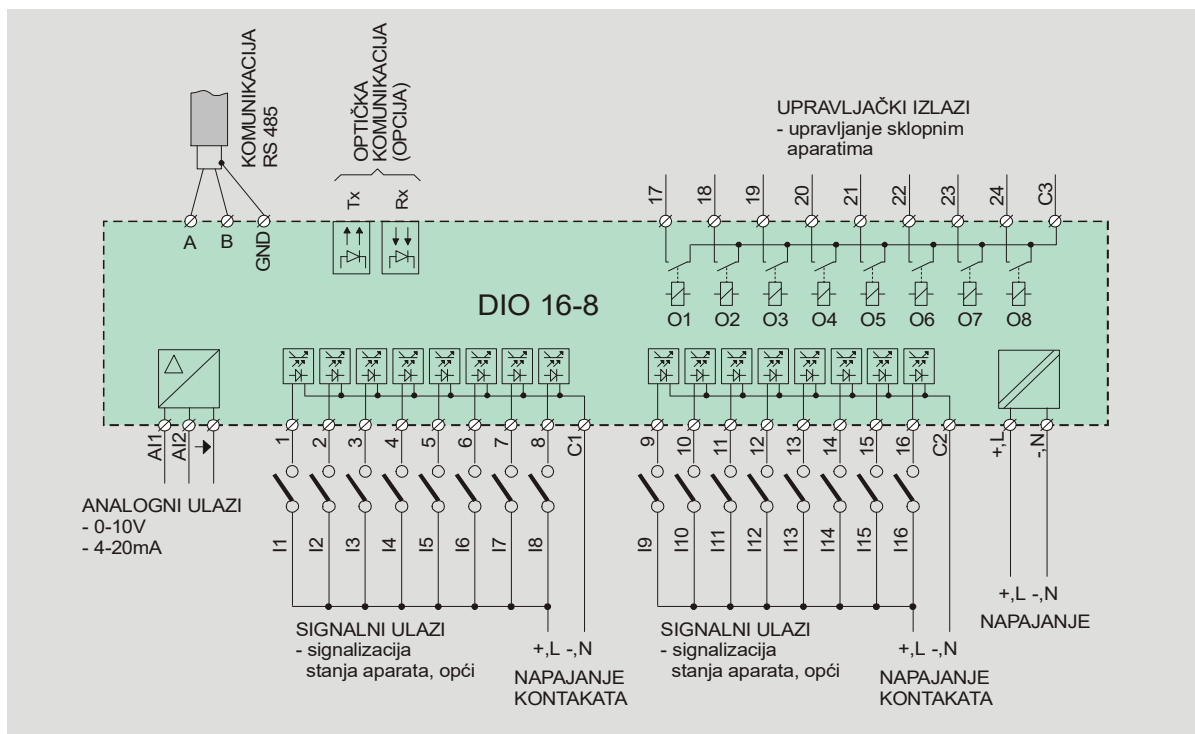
KOMUNIKACIJA RS 485

OPTIČKA KOMUNIKACIJA (OPCIJA)

UPRAVLJAČKI IZLAZI
- upravljanje sklopnim aparatima

A B GND

Tx Rx

17 18 19 20 21 22 23 24 C3

DIO 16-8

O1 O2 O3 O4 O5 O6 O7 O8

AI1 AI2

1 2 3 4 5 6 7 8 C1

9 10 11 12 13 14 15 16 C2

+,L -,N

I1 I2 I3 I4 I5 I6 I7 I8

I9 I10 I11 I12 I13 I14 I15 I16

ANALOGNI ULAZI
- 0-10V
- 4-20mA

SIGNALNI ULAZI
- signalizacija stanja aparata, opći

+,L -,N
NAPAJANJE KONTAKATA

SIGNALNI ULAZI
- signalizacija stanja aparata, opći

+,L -,N
NAPAJANJE KONTAKATA

+,L -,N
NAPAJANJE